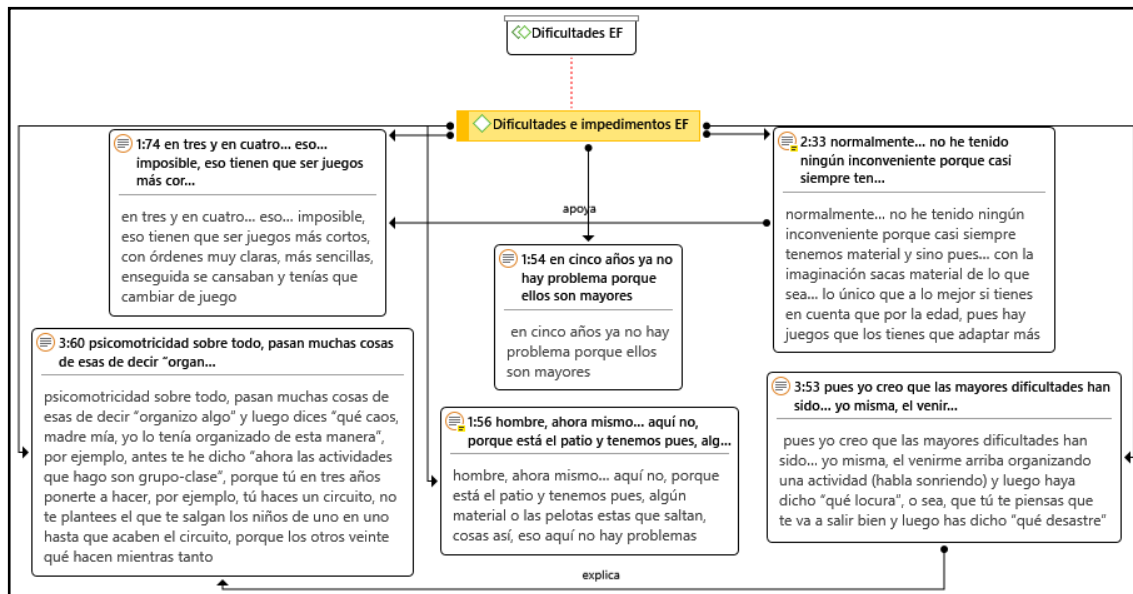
Dificultades EF

Dificultades e impedimentos EF

1:74 en tres y en cuatro... eso... imposible, eso tienen que ser juegos más cor...

en tres y en cuatro... eso... imposible, eso tienen que ser juegos más cortos, con órdenes muy claras, más sencillas, enseguida se cansaban y tenías que cambiar de juego

apoya

2:33 normalmente... no he tenido ningún inconveniente porque casi siempre ten...

normalmente... no he tenido ningún inconveniente porque casi siempre tenemos material y sino pues... con la imaginación sacas material de lo que sea... lo único que a lo mejor si tienes en cuenta que por la edad, pues hay juegos que los tienes que adaptar más

1:54 en cinco años ya no hay problema porque ellos son mayores

en cinco años ya no hay problema porque ellos son mayores

3:60 psicomotricidad sobre todo, pasan muchas cosas de esas de decir "organ...

psicomotricidad sobre todo, pasan muchas cosas de esas de decir "organizo algo" y luego dices "qué caos, madre mía, yo lo tenía organizado de esta manera", por ejemplo, antes te he dicho "ahora las actividades que hago son grupo-clase", porque tú en tres años ponerte a hacer, por ejemplo, tú haces un circuito, no te plantees el que te salgan los niños de uno en uno hasta que acaben el circuito, porque los otros veinte qué hacen mientras tanto

1:56 hombre, ahora mismo... aquí no, porque está el patio y tenemos pues, alg...

hombre, ahora mismo... aquí no, porque está el patio y tenemos pues, algún material o las pelotas estas que saltan, cosas así, eso aquí no hay problemas

3:53 pues yo creo que las mayores dificultades han sido... yo misma, el venir...

pues yo creo que las mayores dificultades han sido... yo misma, el venirme arriba organizando una actividad (habla sonriendo) y luego haya dicho "qué locura", o sea, que tú te piensas que te va a salir bien y luego has dicho "qué desastre"

explica